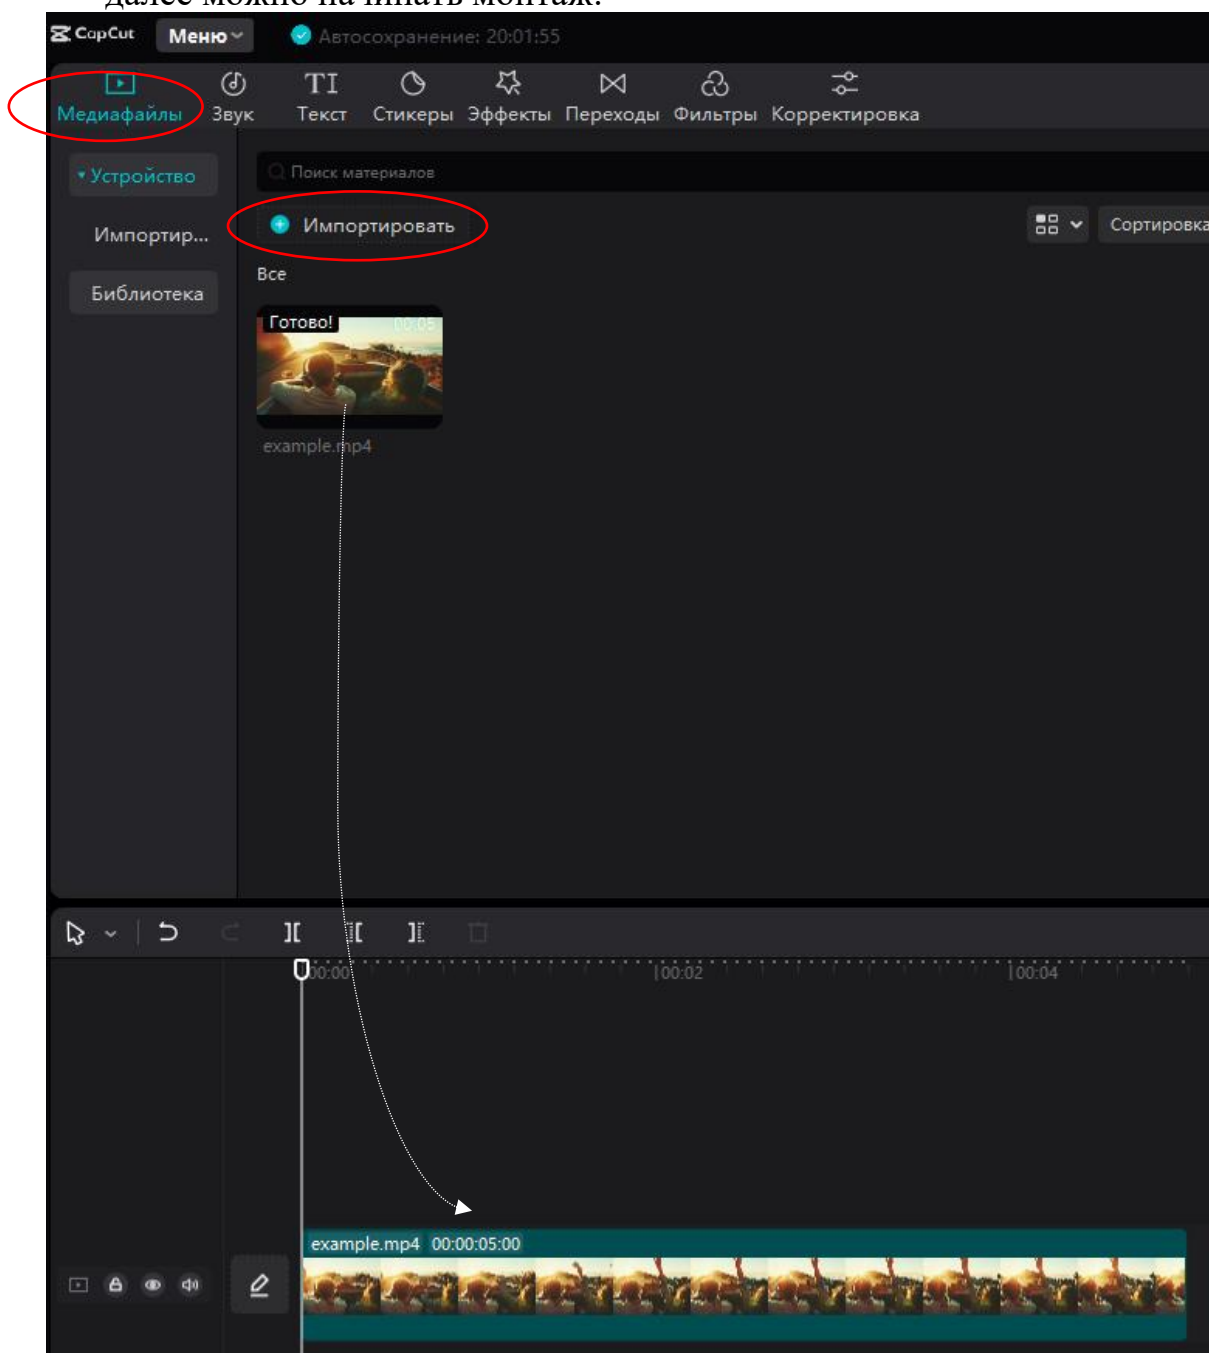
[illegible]

CapCut Меню Автосохранение: 20:01:55

Медиафайлы Звук Текст Стикеры Эффекты Переходы Фильтры Корректировка

Устройство

Импортир...

Библиотека

Поиск материалов

Импортировать

Сортировка

Все

Готово! 00:05

example.mp4

00:00 |00:02 |00:04

example.mp4 00:00:05:00